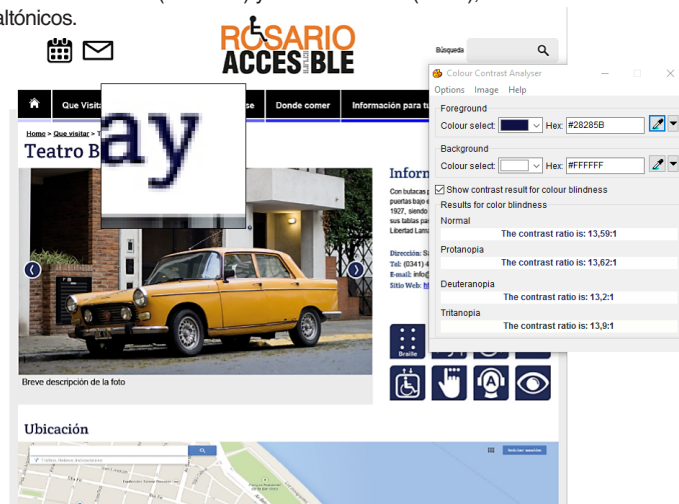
altónicos.

ROSARIO ACCESIBLE

Búsqueda

Que Visita

Donde comer

Información para tu

Home > Que visitar > T

Teatro B

ay

Inform

Con butacas p puertas bajo e 1927, siendo sus tablas pa Libertad Lama

Dirección: S
Tel: (0341) 4
E-mail: info@
Sitio Web:

Braille

Breve descripción de la foto

Ubicación

Colour Contrast Analyser

Options Image Help

Foreground

Colour select: Hex: #28285B

Background

Colour select: Hex: #FFFFFF

Show contrast result for colour blindness

Results for color blindness

Normal

The contrast ratio is: 13,59:1

Protanopia

The contrast ratio is: 13,62:1

Deuteranopia

The contrast ratio is: 13,2:1

Tritanopia

The contrast ratio is: 13,9:1